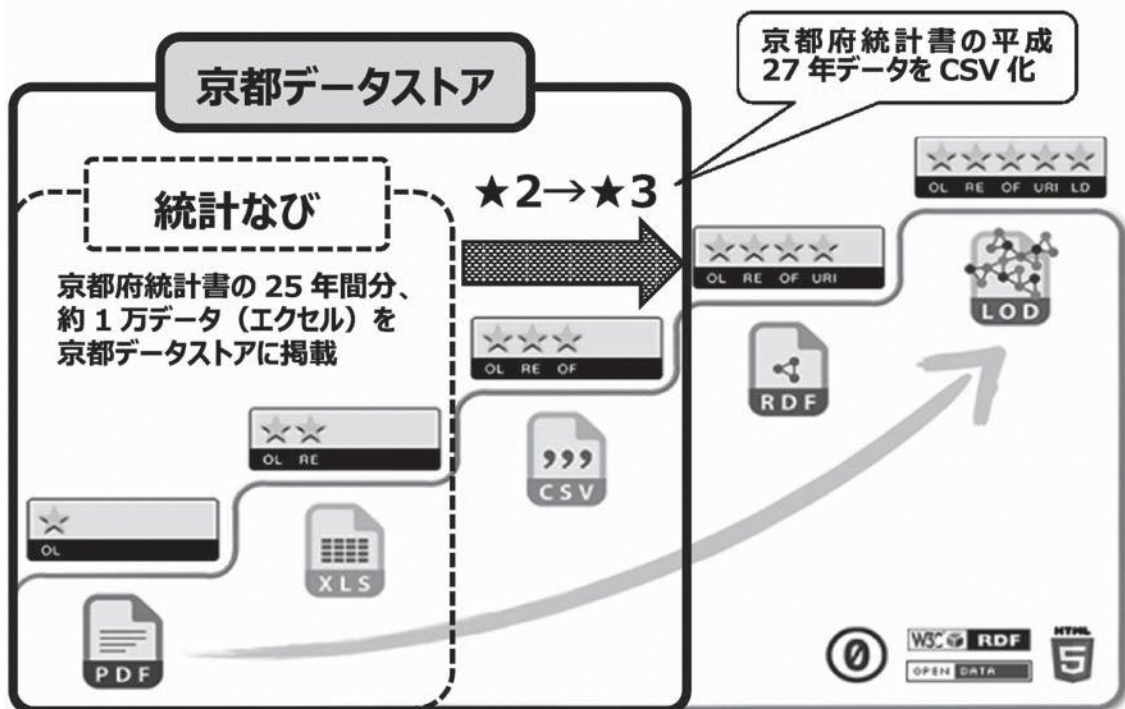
京都府統計書の平成 27 年データを CSV 化

京都データストア

統計なび

京都府統計書の 25 年間分、約 1 万データ（エクセル）を京都データストアに掲載

★2→★3

OL

OL RE

OL RE OF

OL RE OF URI

OL RE OF URI LD

PDF

XLS

CSV

RDF

LOD

W3C RDF

OPEN DATA

HTML 5